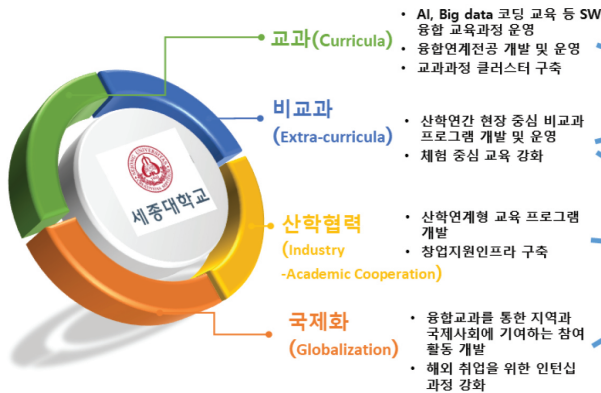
세종대학교

교과(Curricula)

- AI, Big data 코딩 교육 등 SW 융합 교육과정 운영
- 융합연계전공 개발 및 운영
- 교과과정 클러스터 구축

비교과
(Extra-curricula)

- 산학연간 현장 중심 비교과 프로그램 개발 및 운영
- 체험 중심 교육 강화

산학협력
(Industry
-Academic Cooperation)

- 산학연계형 교육 프로그램 개발
- 창업지원인프라 구축

국제화
(Globalization)

- 융합교과를 통한 지역과 국제사회에 기여하는 참여 활동 개발
- 해외 취업을 위한 인턴십 과정 강화